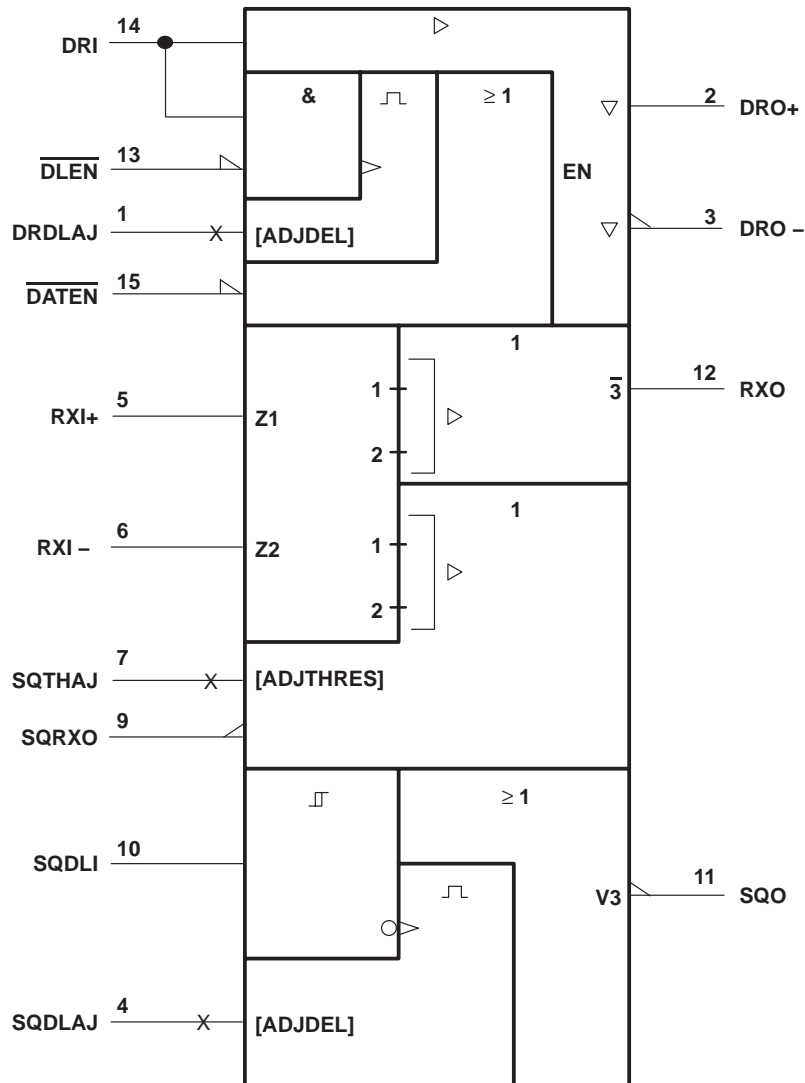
14
DRI
&
≥ 1
2
DRO+
13
$\overline{\text{DLEN}}$
EN
1
DRDLAJ
[ADJDEL]
3
DRO –
15
$\overline{\text{DATEN}}$
1
5
RXI+
Z1
1
2
$\overline{3}$
12
RXO
1
6
RXI –
Z2
1
2
7
SQTHAJ
[ADJTHRES]
9
SQRXO
≥ 1
10
SQDLI
V3
11
SQO
4
SQDLAJ
[ADJDEL]